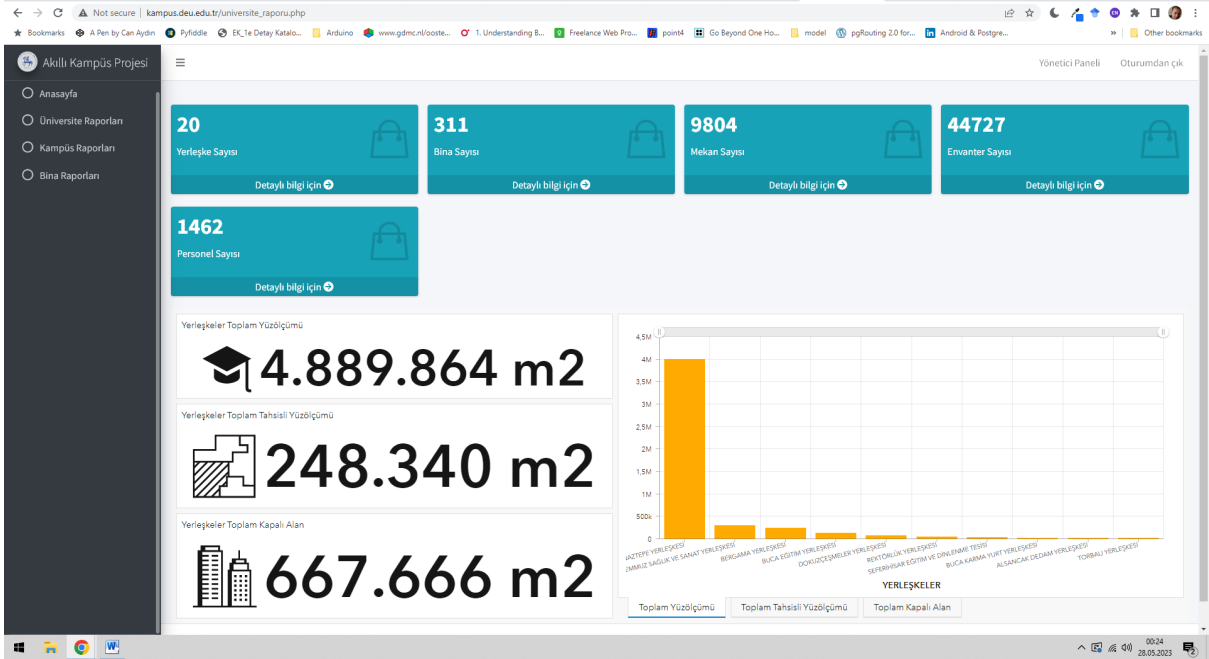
Not secure | kampus.deu.edu.tr/universite_raporu.php

Bookmarks A Pen by Can Aydın Pyfiddle EK_1e Detay Katalo... Arduino www.gdmc.nl/ooste... 1. Understanding B... Freelance Web Pro... point4 Go Beyond One Ho... model pgRouting 2.0 for... Android & Postgre... » Other bookmarks

Akıllı Kampüs Projesi

Anasayfa
Üniversite Raporları
Kampüs Raporları
Bina Raporları

Yönetici Paneli Oturumdan çık

20
Yerleşke Sayısı
Detaylı bilgi için

311
Bina Sayısı
Detaylı bilgi için

9804
Mekan Sayısı
Detaylı bilgi için

44727
Envanter Sayısı
Detaylı bilgi için

1462
Personel Sayısı
Detaylı bilgi için

Yerleşkeler Toplam Yüzölçümü
4.889.864 m2

Yerleşkeler Toplam Tahsisli Yüzölçümü
248.340 m2

Yerleşkeler Toplam Kapalı Alan
667.666 m2

4,5M
4M
3,5M
3M
2,5M
2M
1,5M
1M
500k
0

NAZTEPE YERLEŞKESİ
TEMMUZ SAĞLIK VE SANAT YERLEŞKESİ
BERGAMA YERLEŞKESİ
BUCA EĞİTİM YERLEŞKESİ
DOKUZÇEŞMELER YERLEŞKESİ
REKTÖRLÜK YERLEŞKESİ
SEFERİHİSAR EĞİTİM VE DİNLENME TESİSİ
BUCA KARMA YURT YERLEŞKESİ
ALSANCAK DEDAM YERLEŞKESİ
TORBALI YERLEŞKESİ

YERLEŞKELER

Toplam Yüzölçümü | Toplam Tahsisli Yüzölçümü | Toplam Kapalı Alan

00:24
28.05.2023